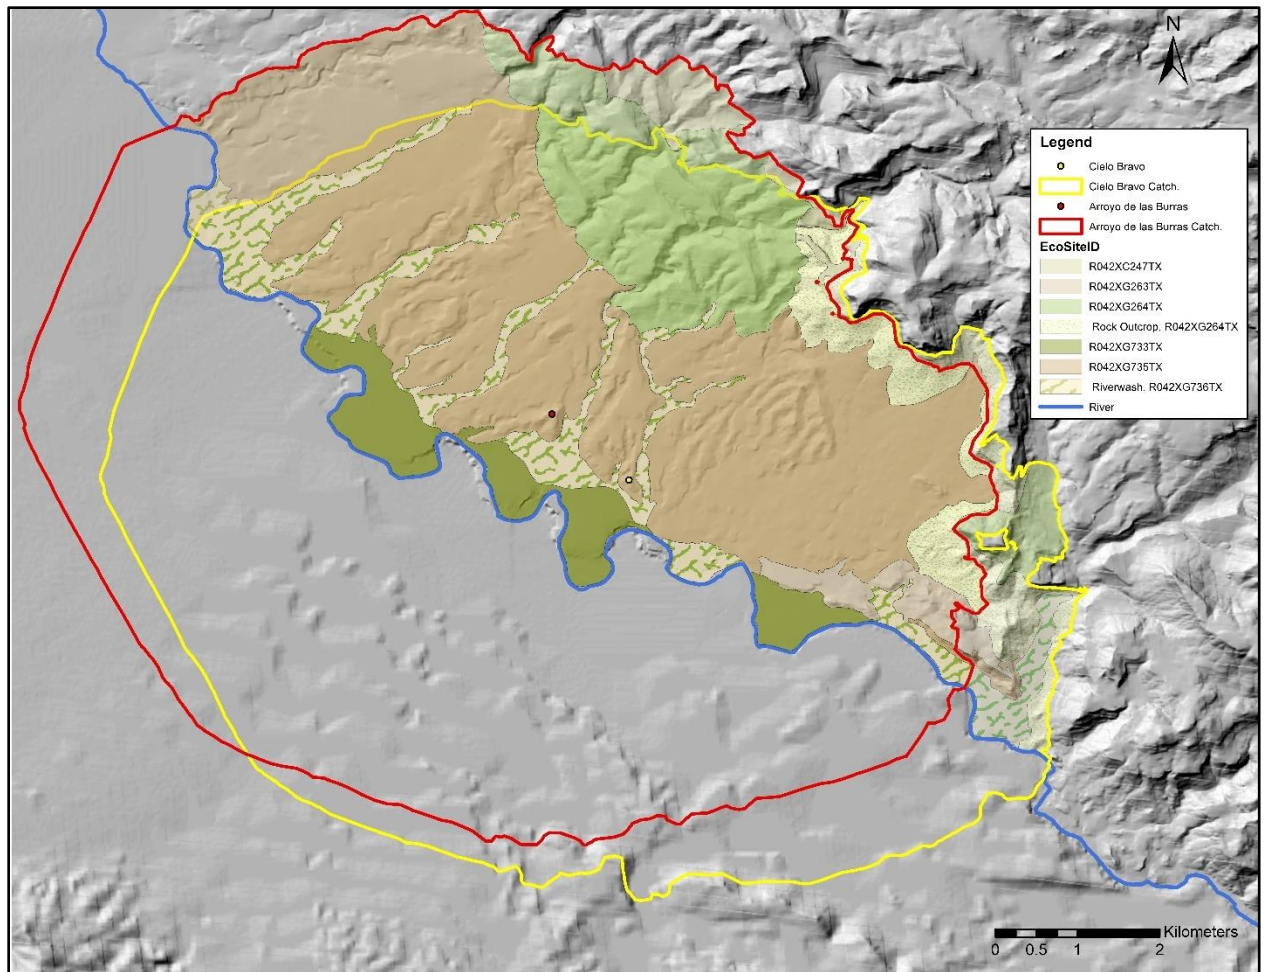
N

Legend
Cielo Bravo
Cielo Bravo Catch.
Arroyo de las Burras
Arroyo de las Burras Catch.
EcoSiteID
R042XC247TX
R042XG263TX
R042XG264TX
Rock Outcrop, R042XG264TX
R042XG733TX
R042XG735TX
Riverwash, R042XG736TX
River

0 0.5 1 2 Kilometers